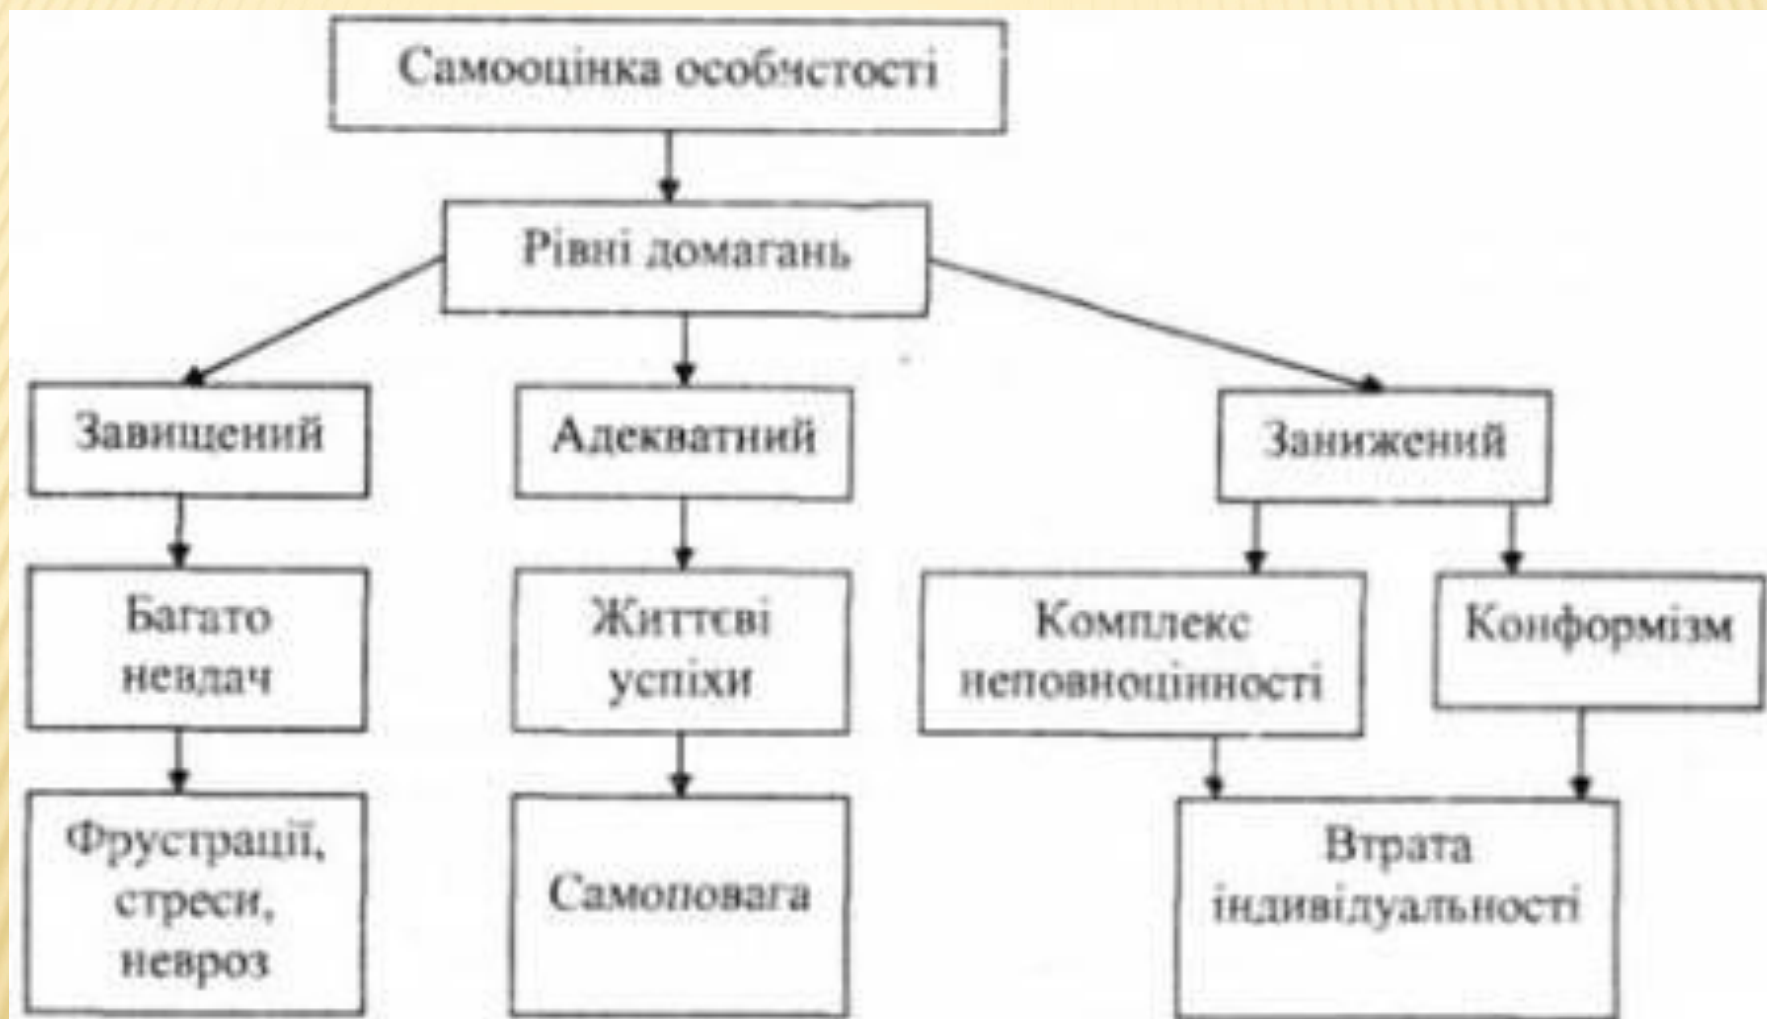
Самооцінка особистості

Рівні домагань

Завищений

Адекватний

Занижений

Багато невдач

Життєві успіхи

Комплекс неповноцінності

Конформізм

Фрустрації, стреси, невроз

Самоповага

Втрата індивідуальності